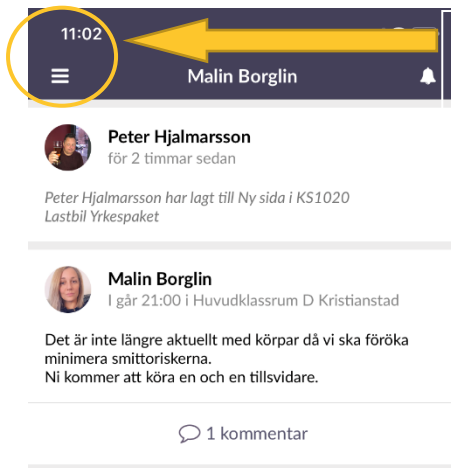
11:02

Malin Borglin

Peter Hjalmarsson
för 2 timmar sedan

Peter Hjalmarsson har lagt till Ny sida i KS1020 Lastbil Yrkespaket

Malin Borglin
I går 21:00 i Huvudklassrum D Kristianstad

Det är inte längre aktuellt med körpar då vi ska föröka minimera smittoriskerna.
Ni kommer att köra en och en tillsvidare.

1 kommentar